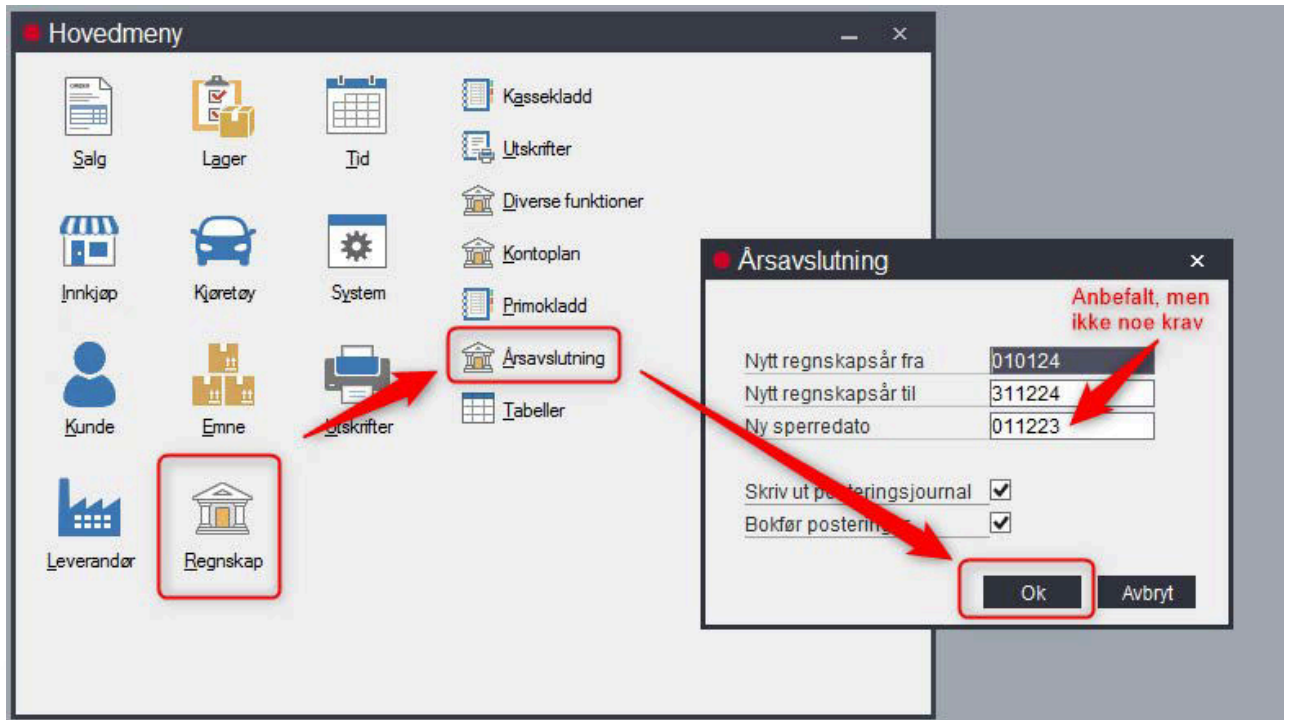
Hovedmeny

Salg
Lager
Tid
Innkjøp
Kjøretøy
System
Kunde
Emne
Utskrifter
Leverandør
Regnskap

Kassekladd
Utskrifter
Diverse funktioner
Kontoplan
Primokladd
Årsavslutning
Tabeller

Årsavslutning

Anbefalt, men ikke noe krav

| | |
|---|---|
| Nytt regnskapsår fra | 010124 |
| Nytt regnskapsår til | 311224 |
| Ny sperredato | 011223 |

Skriv ut p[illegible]teringsjournal
Bokfør postering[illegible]

Ok
Avbryt